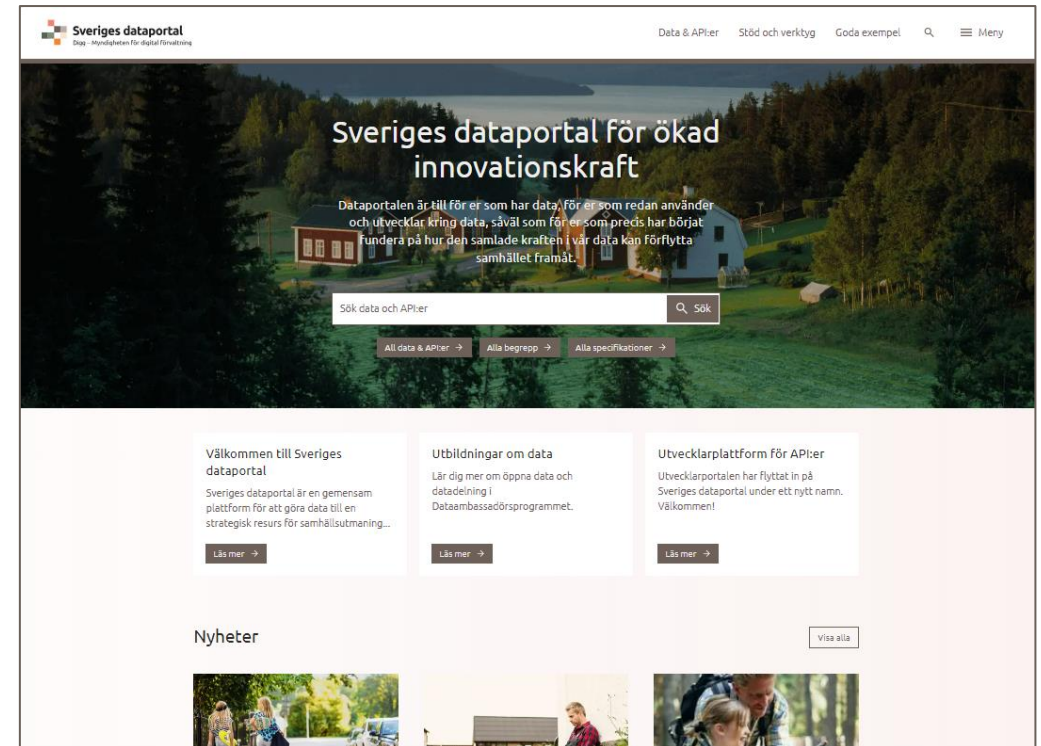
Sveriges dataportal
Digg – Myndigheten för digital förvaltning

Data & API:er Stöd och verktyg Goda exempel Meny

Sveriges dataportal för ökad innovationskraft

Dataportalen är till för er som har data, för er som redan använder och utvecklar kring data, såväl som för er som precis har börjat fundera på hur den samlade kraften i vår data kan förflytta samhället framåt.

Sök data och API:er
Sök

All data & API:er →
Alla begrepp →
Alla specifikationer →

Välkommen till Sveriges dataportal
Sveriges dataportal är en gemensam plattform för att göra data till en strategisk resurs för samhällsutmaning...
Läs mer →

Utbildningar om data
Lär dig mer om öppna data och datadelning i Dataambassadörsprogrammet.
Läs mer →

Utvecklarplattform för API:er
Utvecklarportalen har flyttat in på Sveriges dataportal under ett nytt namn. Välkommen!
Läs mer →

Nyheter
Visa alla